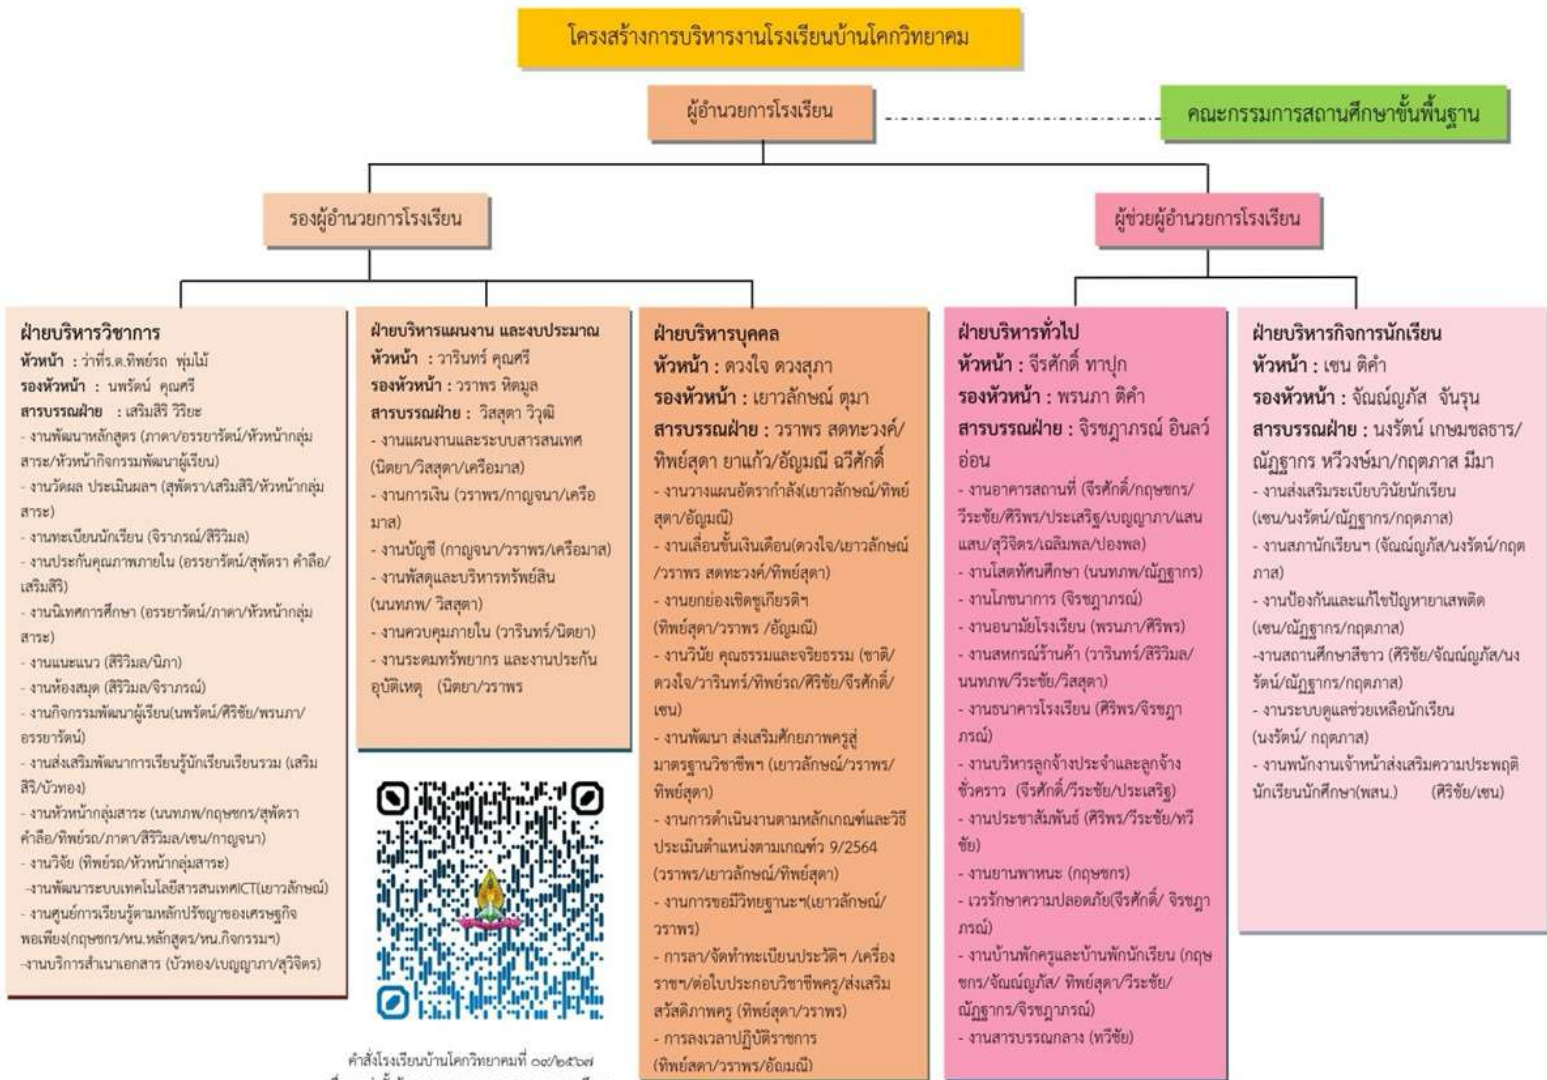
โครงสร้างการบริหารงานโรงเรียนบ้านโคกวิทยาคม

ผู้อำนวยการโรงเรียน

คณะกรรมการสถานศึกษาขั้นพื้นฐาน

รองผู้อำนวยการโรงเรียน

ผู้ช่วยผู้อำนวยการโรงเรียน

ฝ่ายบริหารวิชาการ
หัวหน้า : ว่าที่ร.ต.ทิพย์รถ พุ่มไม้
รองหัวหน้า : นพรัตน์ คุณศรี
สารบรรณฝ่าย : เสริมสิริ วิริยะ
- งานพัฒนาหลักสูตร (ภาดา/อรรยารัตน์/หัวหน้ากลุ่มสาระ/หัวหน้ากิจกรรมพัฒนาผู้เรียน)
- งานวัดผล ประเมินผลฯ (สุพัตรา/เสริมสิริ/หัวหน้ากลุ่มสาระ)
- งานทะเบียนนักเรียน (จิราภรณ์/สิริวิมล)
- งานประกันคุณภาพภายใน (อรรยารัตน์/สุพัตรา คำลือ/เสริมสิริ)
- งานนิเทศการศึกษา (อรรยารัตน์/ภาดา/หัวหน้ากลุ่มสาระ)
- งานแนะแนว (สิริวิมล/นิภา)
- งานห้องสมุด (สิริวิมล/จิราภรณ์)
- งานกิจกรรมพัฒนาผู้เรียน(นพรัตน์/ศิริชัย/พรนภา/อรรยารัตน์)
- งานส่งเสริมพัฒนาการเรียนรู้นักเรียนเรียนรวม (เสริมสิริ/บัวทอง)
- งานหัวหน้ากลุ่มสาระ (นนทภพ/กฤษฎกร/สุพัตรา คำลือ/ทิพย์รถ/ภาดา/สิริวิมล/เชน/กาญจนา)
- งานวิจัย (ทิพย์รถ/หัวหน้ากลุ่มสาระ)
-งานพัฒนาระบบเทคโนโลยีสารสนเทศICT(เยาวลักษณ์)
- งานศูนย์การเรียนรู้ตามหลักปรัชญาของเศรษฐกิจพอเพียง(กฤษฎกร/หน.หลักสูตร/หน.กิจกรรมฯ)
-งานบริการสำเนาเอกสาร (บัวทอง/เบญญาภา/สุวิจิตร)

ฝ่ายบริหารแผนงาน และงบประมาณ
หัวหน้า : วารินทร์ คุณศรี
รองหัวหน้า : วราพร หิตมูล
สารบรรณฝ่าย : วิสสุดา วิวุฒิ
- งานแผนงานและระบบสารสนเทศ (นิตยา/วิสสุดา/เครือมาส)
- งานการเงิน (วราพร/กาญจนา/เครือมาส)
- งานบัญชี (กาญจนา/วราพร/เครือมาส)
- งานพัสดุและบริหารทรัพย์สิน (นนทภพ/ วิสสุดา)
- งานควบคุมภายใน (วารินทร์/นิตยา)
- งานระดมทรัพยากร และงานประกันอุบัติเหตุ (นิตยา/วราพร

คำสั่งโรงเรียนบ้านโคกวิทยาคมที่ ๐๗/๒๕๖๗

ฝ่ายบริหารบุคคล
หัวหน้า : ดวงใจ ดวงสุภา
รองหัวหน้า : เยาวลักษณ์ ตุมา
สารบรรณฝ่าย : วราพร สดทะวงค์/ทิพย์สุดา ยาแก้ว/อัญมณี ฉวีศักดิ์
- งานวางแผนอัตรากำลัง(เยาวลักษณ์/ทิพย์สุดา/อัญมณี)
- งานเลื่อนขั้นเงินเดือน(ดวงใจ/เยาวลักษณ์/วราพร สดทะวงค์/ทิพย์สุดา)
- งานยกย่องเชิดชูเกียรติฯ (ทิพย์สุดา/วราพร /อัญมณี)
- งานวินัย คุณธรรมและจริยธรรม (ชาติ/ดวงใจ/วารินทร์/ทิพย์รถ/ศิริชัย/จีรศักดิ์/เชน)
- งานพัฒนา ส่งเสริมศักยภาพครูสู่มาตรฐานวิชาชีพฯ (เยาวลักษณ์/วราพร/ทิพย์สุดา)
- งานการดำเนินงานตามหลักเกณฑ์และวิธีประเมินตำแหน่งตามเกณฑ์ว 9/2564 (วราพร/เยาวลักษณ์/ทิพย์สุดา)
- งานการขอมีวิทยฐานะฯ(เยาวลักษณ์/วราพร)
- การลา/จัดทำทะเบียนประวัติฯ /เครื่องราชฯ/ต่อใบประกอบวิชาชีพครู/ส่งเสริมสวัสดิภาพครู (ทิพย์สุดา/วราพร)
- การลงเวลาปฏิบัติราชการ (ทิพย์สดา/วราพร/อัญมณี)

ฝ่ายบริหารทั่วไป
หัวหน้า : จีรศักดิ์ ทาปุก
รองหัวหน้า : พรนภา ติคำ
สารบรรณฝ่าย : จิรชฎาภรณ์ อินลว์อ่อน
- งานอาคารสถานที่ (จีรศักดิ์/กฤษฎกร/วีระชัย/ศิริพร/ประเสริฐ/เบญญาภา/แสนแสบ/สุวิจิตร/เฉลิมพล/ปองพล)
- งานโสตทัศนศึกษา (นนทภพ/ณัฏฐากร)
- งานโภชนาการ (จิรชฎาภรณ์)
- งานอนามัยโรงเรียน (พรนภา/ศิริพร)
- งานสหกรณ์ร้านค้า (วารินทร์/สิริวิมล/นนทภพ/วีระชัย/วิสสุดา)
- งานธนาคารโรงเรียน (ศิริพร/จิรชฎาภรณ์)
- งานบริหารลูกจ้างประจำและลูกจ้างชั่วคราว (จีรศักดิ์/วีระชัย/ประเสริฐ)
- งานประชาสัมพันธ์ (ศิริพร/วีระชัย/ทวีชัย)
- งานยานพาหนะ (กฤษฎกร)
- เวรรักษาความปลอดภัย(จีรศักดิ์/ จิรชฎาภรณ์)
- งานบ้านพักครูและบ้านพักนักเรียน (กฤษฎกร/จัณณ์ญภัส/ ทิพย์สุดา/วีระชัย/ณัฏฐากร/จิรชฎาภรณ์)
- งานสารบรรณกลาง (ทวีชัย)

ฝ่ายบริหารกิจการนักเรียน
หัวหน้า : เชน ติคำ
รองหัวหน้า : จัณณ์ญภัส จันรุน
สารบรรณฝ่าย : นงรัตน์ เกษมชลธาร/ณัฏฐากร หวีวงษ์มา/กฤตภาส มีมา
- งานส่งเสริมระเบียบวินัยนักเรียน (เชน/นงรัตน์/ณัฏฐากร/กฤตภาส)
- งานสภานักเรียนฯ (จัณณ์ญภัส/นงรัตน์/กฤตภาส)
- งานป้องกันและแก้ไขปัญหายาเสพติด (เชน/ณัฏฐากร/กฤตภาส)
-งานสถานศึกษาสีขาว (ศิริชัย/จัณณ์ญภัส/นงรัตน์/ณัฏฐากร/กฤตภาส)
- งานระบบดูแลช่วยเหลือนักเรียน (นงรัตน์/ กฤตภาส)
- งานพนักงานเจ้าหน้าส่งเสริมความประพฤตินักเรียนนักศึกษา(พสน.) (ศิริชัย/เชน)